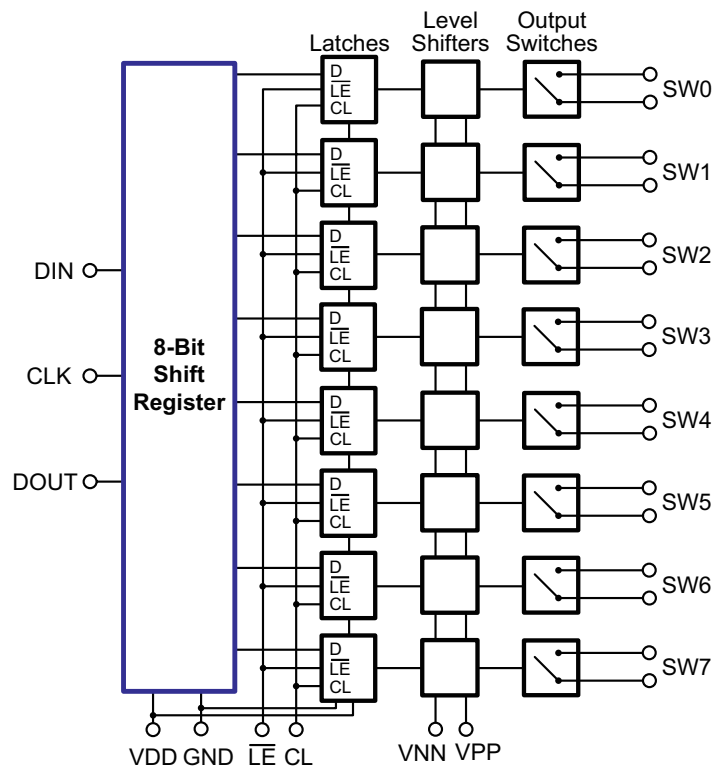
Latches

Level Shifters

Output Switches

D
$\overline{LE}$
CL

SW0

D
$\overline{LE}$
CL

SW1

D
$\overline{LE}$
CL

SW2

DIN

D
$\overline{LE}$
CL

SW3

8-Bit Shift Register

CLK

D
$\overline{LE}$
CL

SW4

DOUT

D
$\overline{LE}$
CL

SW5

D
$\overline{LE}$
CL

SW6

D
$\overline{LE}$
CL

SW7

VDD GND $\overline{LE}$ CL

VNN VPP